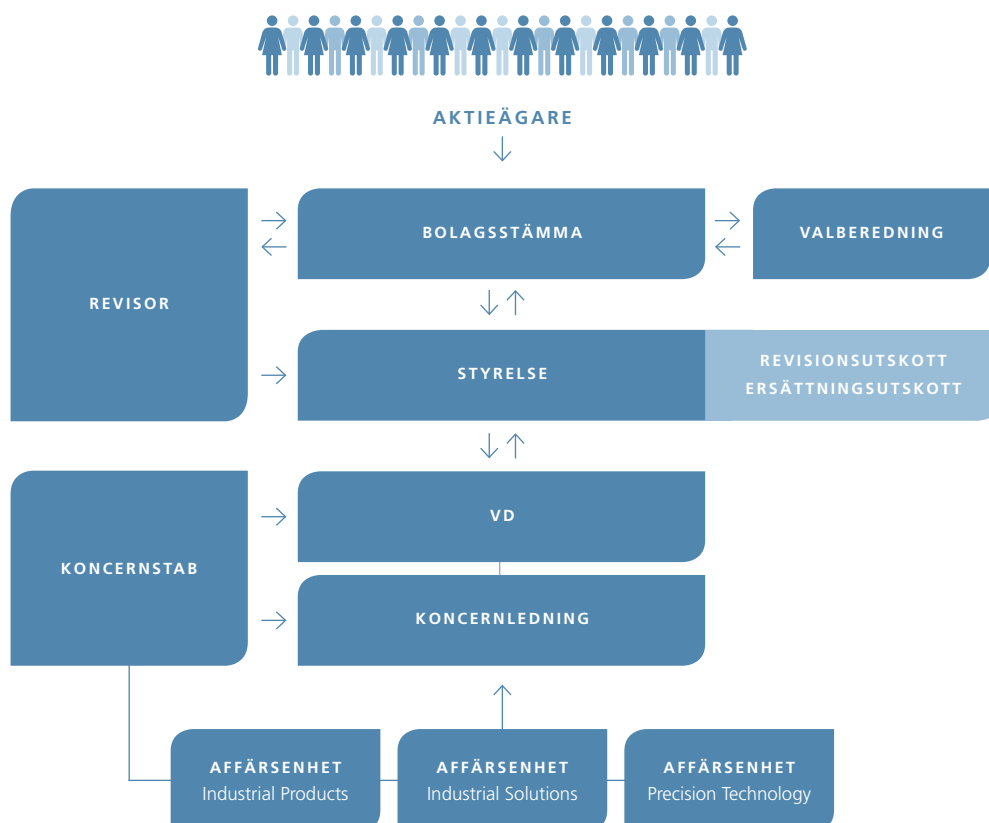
AKTIEÄGARE

REVISOR

BOLAGSSTÄMMA

VALBEREDNING

STYRELSE

REVISIONSUTSKOTT
ERSÄTTNINGSUTSKOTT

KONCERNSTAB

VD

KONCERNLEDNING

AFFÄRSENHET
Industrial Products

AFFÄRSENHET
Industrial Solutions

AFFÄRSENHET
Precision Technology